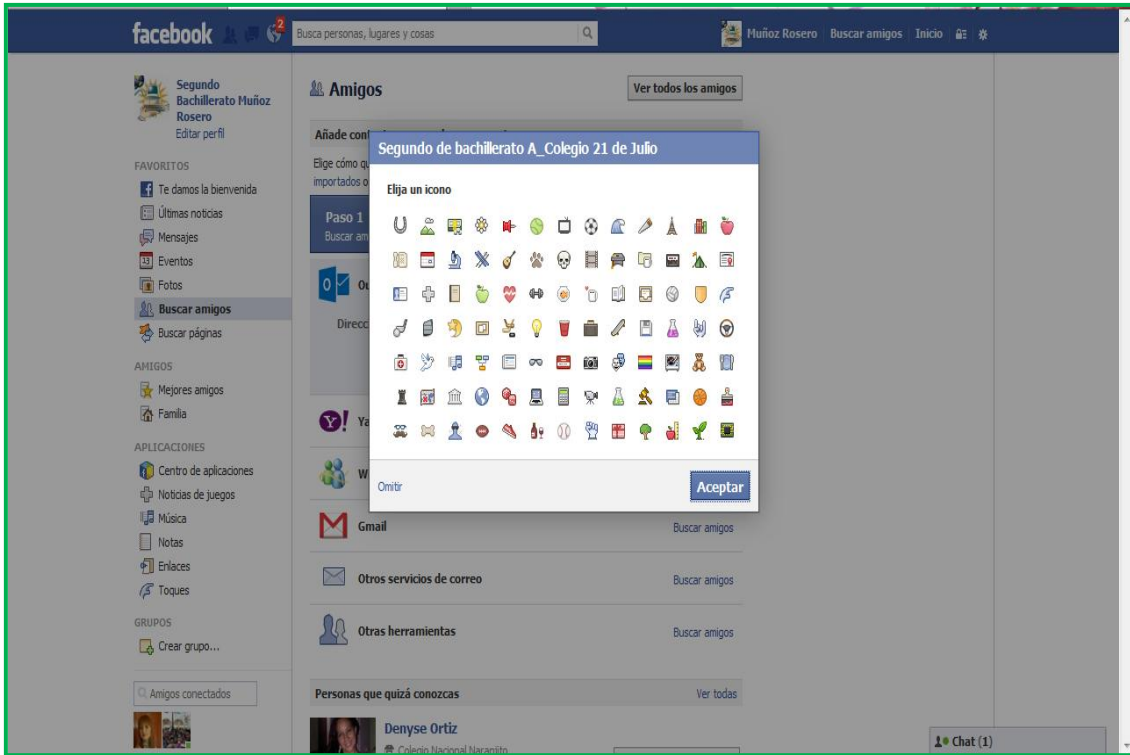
facebook 2 Busca personas, lugares y cosas

Muñoz Rosero Buscar amigos Inicio

Segundo Bachillerato Muñoz Rosero
Editar perfil

FAVORITOS
Te damos la bienvenida
Últimas noticias
Mensajes
Eventos
Fotos
Buscar amigos
Buscar páginas

AMIGOS
Mejores amigos
Familia

APLICACIONES
Centro de aplicaciones
Noticias de juegos
Música
Notas
Enlaces
Toques

GRUPOS
Crear grupo...

Amigos conectados

Amigos

Ver todos los amigos

Añade cont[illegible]

Elige cómo qu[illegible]
importados o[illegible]

Paso 1
Buscar am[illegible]

Ou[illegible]

Direcc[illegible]

Ya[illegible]

W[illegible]

Gmail
Buscar amigos

Otros servicios de correo
Buscar amigos

Otras herramientas
Buscar amigos

Personas que quizá conozcas
Ver todas

Denyse Ortiz
Colegio Nacional Naranjito

Segundo de bachillerato A_Colegio 21 de Julio

Elija un icono

Omitir

Aceptar

Chat (1)